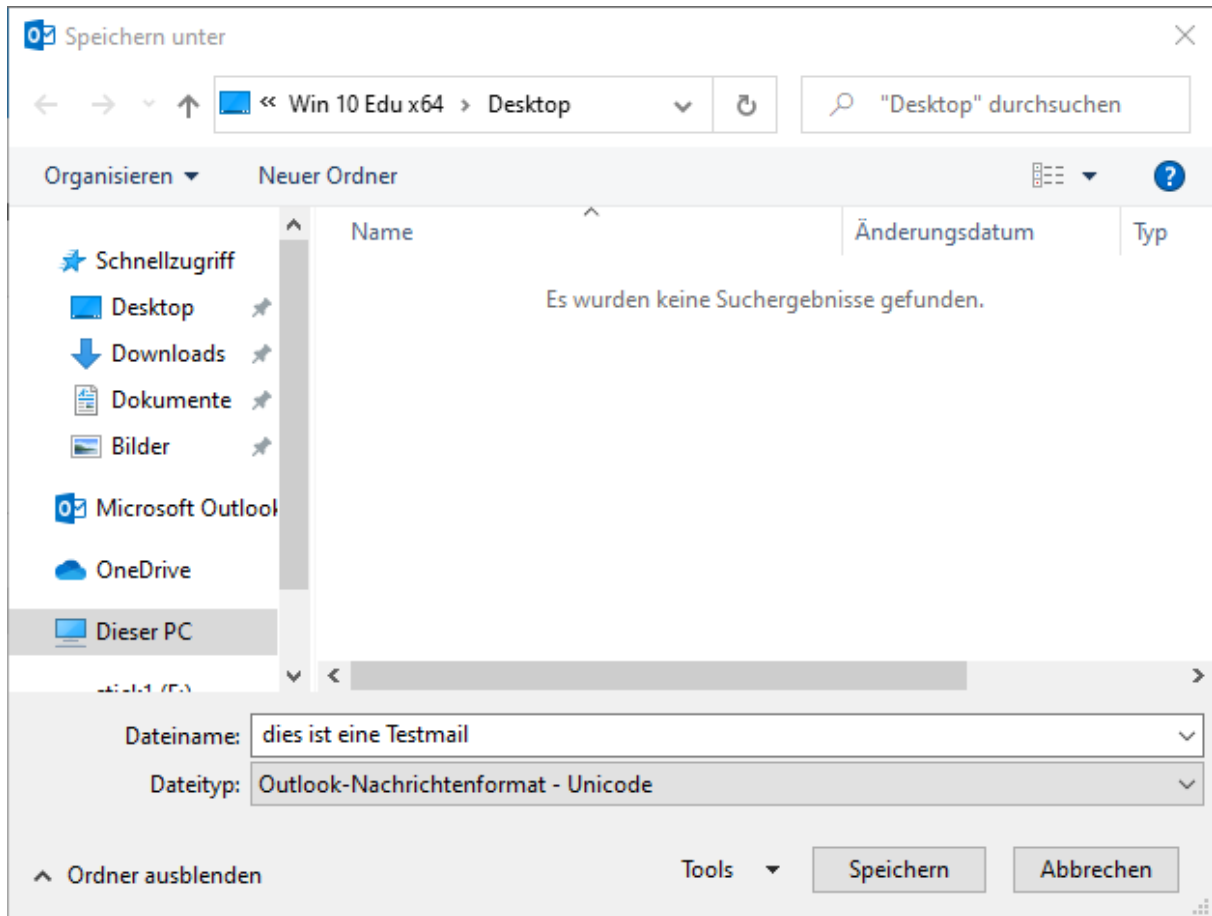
Speichern unter

« Win 10 Edu x64 › Desktop

"Desktop" durchsuchen

Organisieren ▾ Neuer Ordner

Schnellzugriff
Desktop
Downloads
Dokumente
Bilder
Microsoft Outlook
OneDrive
Dieser PC
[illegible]

Name
Änderungsdatum
Typ

Es wurden keine Suchergebnisse gefunden.

Dateiname: dies ist eine Testmail
Dateityp: Outlook-Nachrichtenformat - Unicode

Ordner ausblenden
Tools
Speichern
Abbrechen